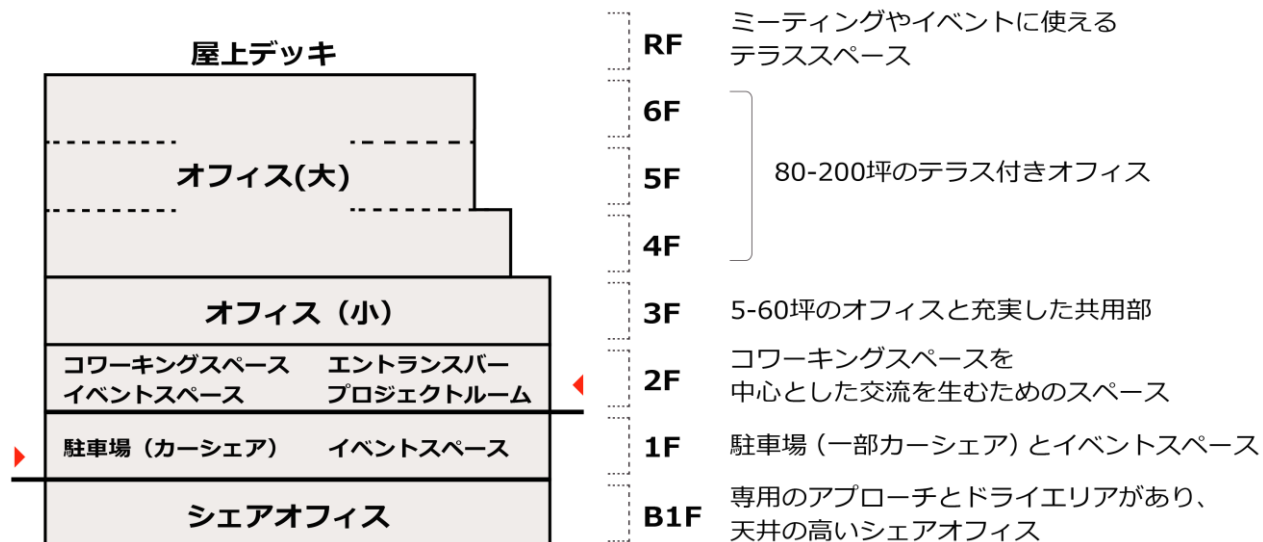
屋上デッキ

オフィス(大)

オフィス（小）

コワーキングスペース
イベントスペース

エントランスバー
プロジェクトルーム

駐車場（カーシェア）

イベントスペース

シェアオフィス

RF ミーティングやイベントに使えるテラススペース

6F

5F 80-200坪のテラス付きオフィス

4F

3F 5-60坪のオフィスと充実した共用部

2F コワーキングスペースを中心とした交流を生むためのスペース

1F 駐車場（一部カーシェア）とイベントスペース

B1F 専用のアプローチとドライエリアがあり、天井の高いシェアオフィス